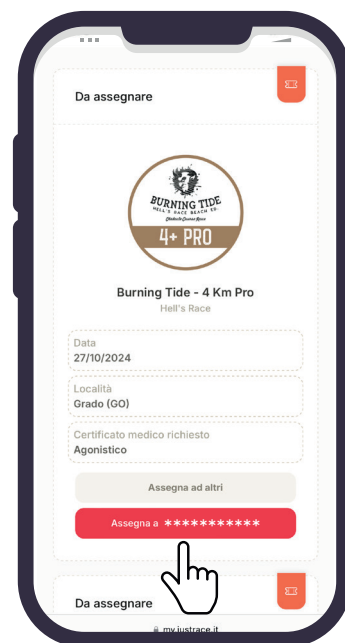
Da assegnare

BURNING TIDE
HELL'S RACE BEACH ED.
Obstacle Course Race
4+ PRO

Burning Tide - 4 Km Pro
Hell's Race

Data
27/10/2024

Località
Grado (GO)

Certificato medico richiesto
Agonistico

Assegna ad altri

Assegna a ***********

Da assegnare

my.justrace.it